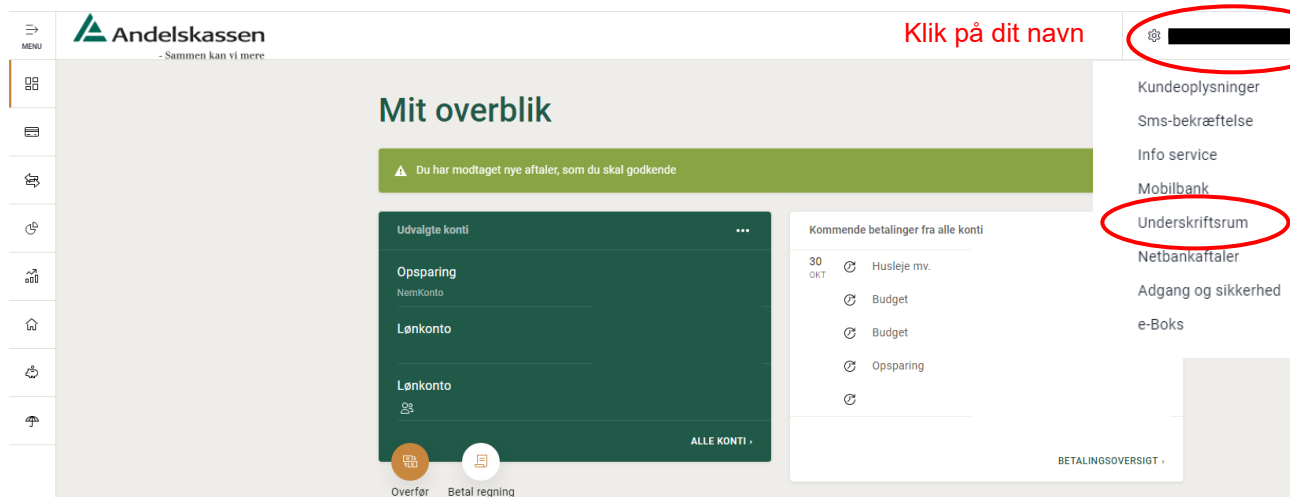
MENU

Andelskassen
- Sammen kan vi mere

Klik på dit navn

Kundeoplysninger
Sms-bekræftelse
Info service
Mobilbank
Underskriftsrum
Netbankaftaler
Adgang og sikkerhed
e-Boks

Mit overblik

Du har modtaget nye aftaler, som du skal godkende

Udvalgte konti •••

Opsparing
NemKonto

Lønkonto

Lønkonto

ALLE KONTI ›

Overfør
Betal regning

Kommende betalinger fra alle konti

30 OKT
Husleje mv.
Budget
Budget
Opsparing

BETALINGSOVERSIGT ›